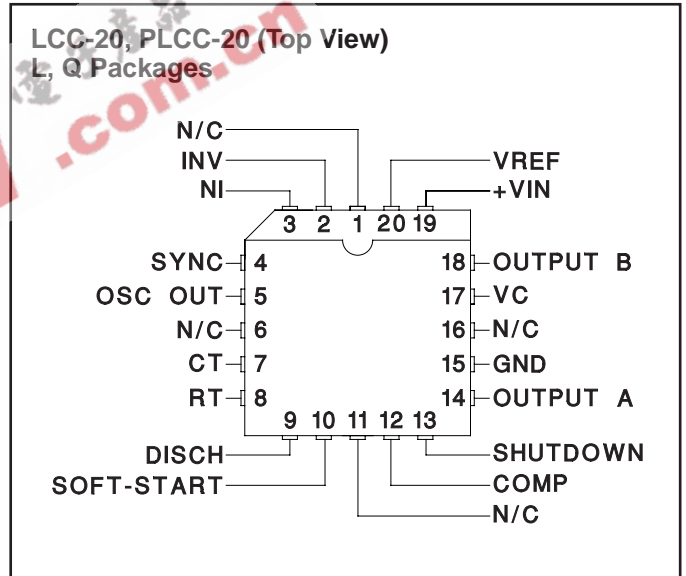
LCC-20, PLCC-20 (Top View)
L, Q Packages

.com.cn

N/C
INV
NI
VREF
+VIN

3 2 1 20 19

SYNC 4
OSC OUT 5
N/C 6
CT 7
RT 8

18 OUTPUT B
17 VC
16 N/C
15 GND
14 OUTPUT A

9 10 11 12 13

DISCH
SOFT-START
SHUTDOWN
COMP
N/C